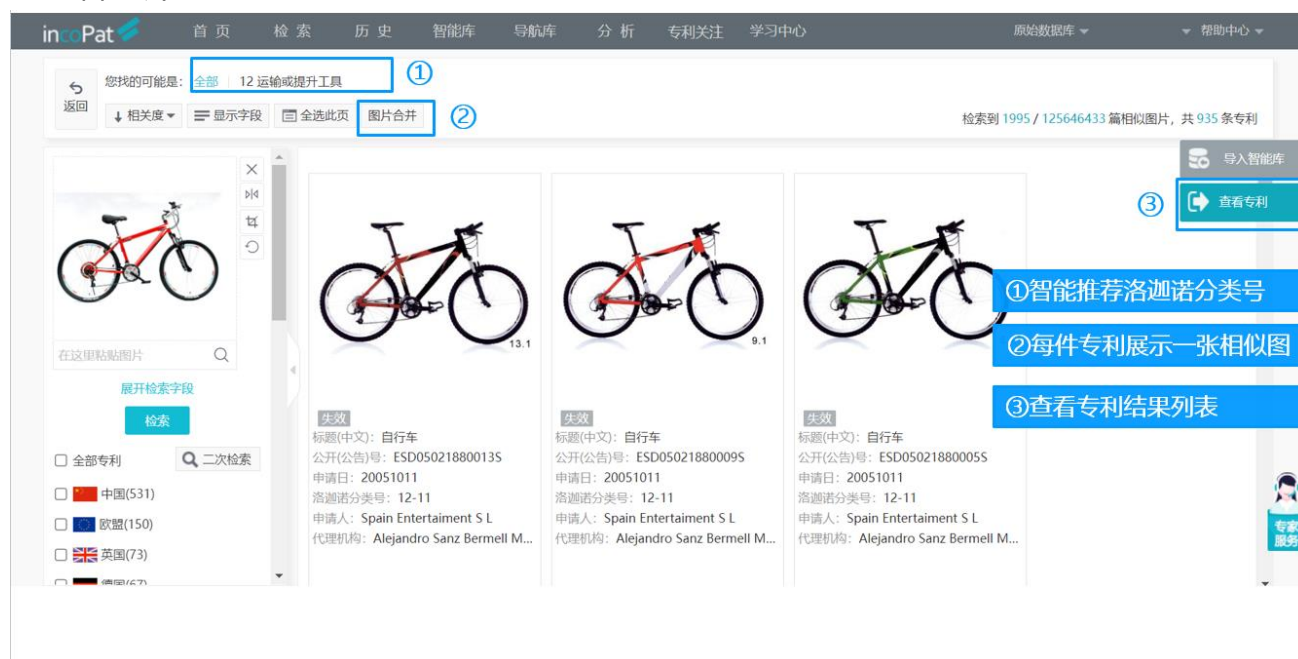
incoPat 首页 检索 历史 智能库 导航库 分析 专利关注 学习中心 原始数据库 帮助中心

返回 您找的可能是: 全部 | 12 运输或提升工具 ①

相关度 显示字段 全选此页 图片合并 ②

检索到 1995 / 125646433 篇相似图片, 共 935 条专利

导入智能库

③ 查看专利

在这里粘贴图片

展开检索字段

检索

全部专利 二次检索

中国(531)

欧盟(150)

英国(73)

德国(67)

13.1

失效
标题(中文): 自行车
公开(公告)号: ESD05021880013S
申请日: 20051011
洛迦诺分类号: 12-11
申请人: Spain Entertaiment S L
代理机构: Alejandro Sanz Bermell M...

9.1

失效
标题(中文): 自行车
公开(公告)号: ESD05021880009S
申请日: 20051011
洛迦诺分类号: 12-11
申请人: Spain Entertaiment S L
代理机构: Alejandro Sanz Bermell M...

失效
标题(中文): 自行车
公开(公告)号: ESD05021880005S
申请日: 20051011
洛迦诺分类号: 12-11
申请人: Spain Entertaiment S L
代理机构: Alejandro Sanz Bermell M...

①智能推荐洛迦诺分类号

②每件专利展示一张相似图

③查看专利结果列表

专家服务